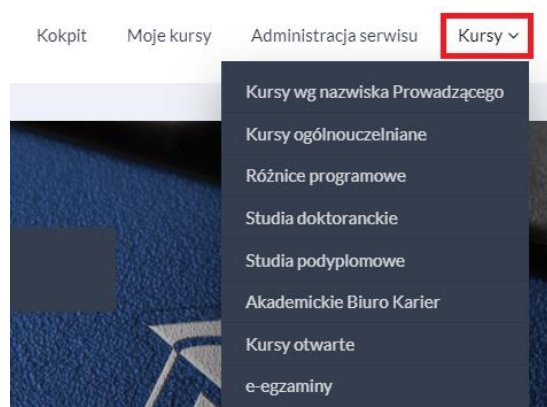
Kokpit Moje kursy Administracja serwisu Kursy ⌄

Kursy wg nazwiska Prowadzącego
Kursy ogólnouczelniane
Różnice programowe
Studia doktoranckie
Studia podyplomowe
Akademickie Biuro Karier
Kursy otwarte
e-egzaminy